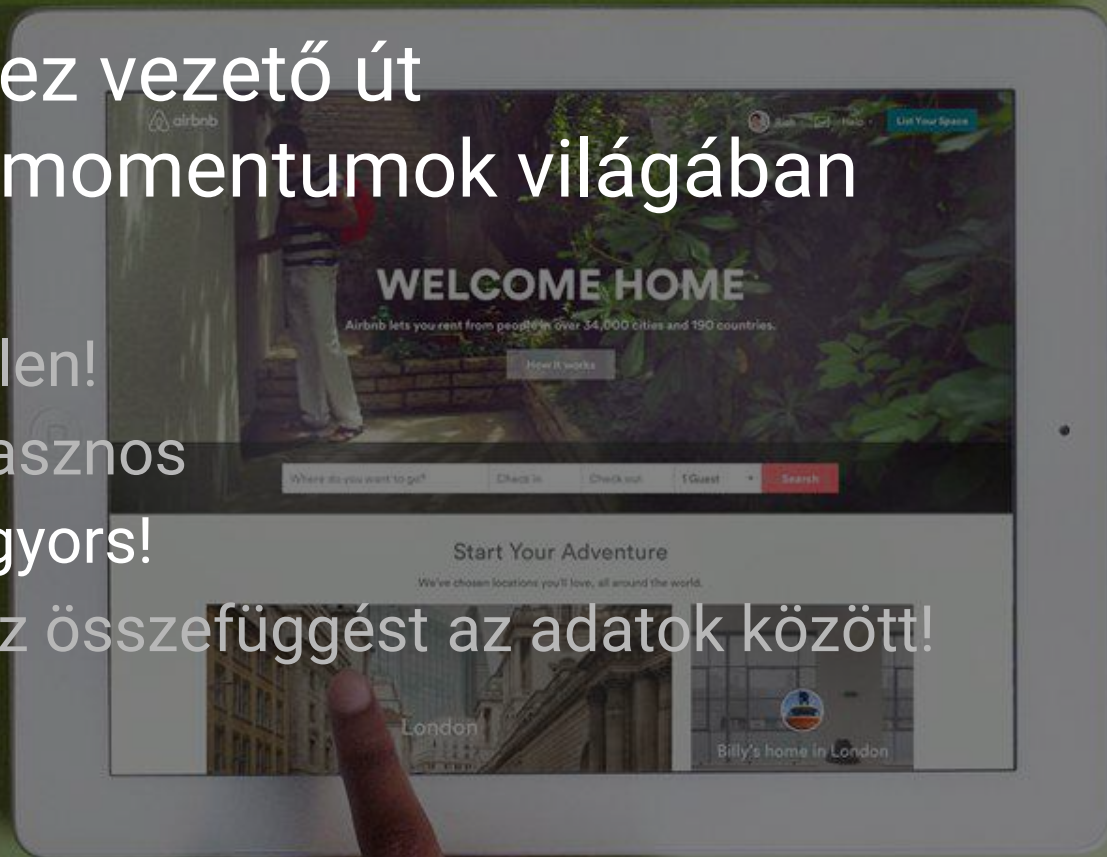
ez vezető út
momentumok világában

len!
asznos
gyors!
z összefüggést az adatok között!

airbnb

List Your Space

WELCOME HOME

Airbnb lets you rent from people in over 34,000 cities and 190 countries.

How it works

Where do you want to go?
Check in
Check out
1 Guest
Search

Start Your Adventure

We've chosen locations you'll love, all around the world.

London

Billy's home in London